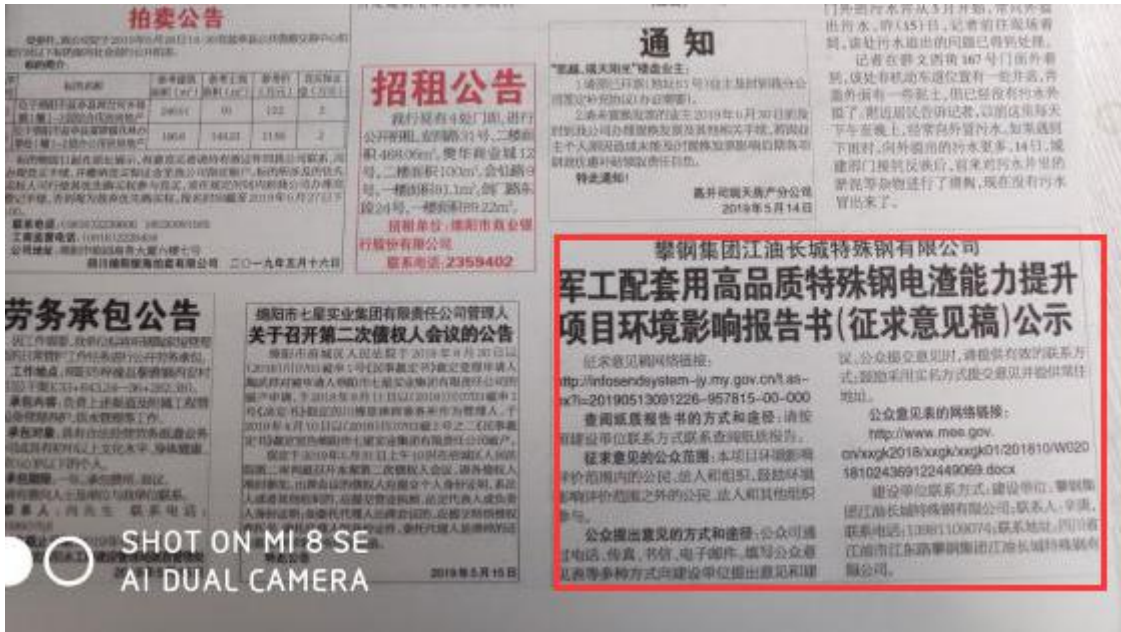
拍卖公告

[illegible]

招租公告

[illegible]

招租单位：绵阳市商业银行股份有限公司
联系电话：2359402

通 知

"景城、瑞天阳光"楼盘业主：

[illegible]

特此通知！

嘉升房地产开发公司
2019年5月14日

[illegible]

劳务承包公告

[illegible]

绵阳市七星实业集团有限责任公司管理人
关于召开第二次债权人会议的公告

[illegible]

2019年5月15日

攀钢集团江油长城特殊钢有限公司
军工配套用高品质特殊钢电渣能力提升项目环境影响报告书(征求意见稿)公示

征求意见稿网络链接：http://infosendsystem-jy.my.gov.cn/t.asx?i=20190513091226-957815--00-000

查阅纸质报告书的方式和途径：请按照建设单位联系方式联系查阅纸质报告。

征求意见的公众范围：本项目环境影响评价范围内的公民、法人和组织，鼓励环境影响评价范围之外的公民、法人和其他组织参与。

公众提出意见的方式和途径：公众可通过电话、传真、书信、电子邮件、填写公众意见表等多种方式向建设单位提出意见和建议。公众提交意见时，请提供有效联系方式；鼓励采用实名方式提交意见并提供常住地址。

公众意见表的网络链接：http://www.mee.gov.cn/xxgk2018/xxgk/xxgk01/201810/W020181024369122449069.docx

建设单位联系方式：建设单位：攀钢集团江油长城特殊钢有限公司；联系人：李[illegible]；联系电话：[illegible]；联系地址：四川省江油市江彰路攀钢集团江油长城特殊钢有限公司。

SHOT ON MI 8 SE
AI DUAL CAMERA